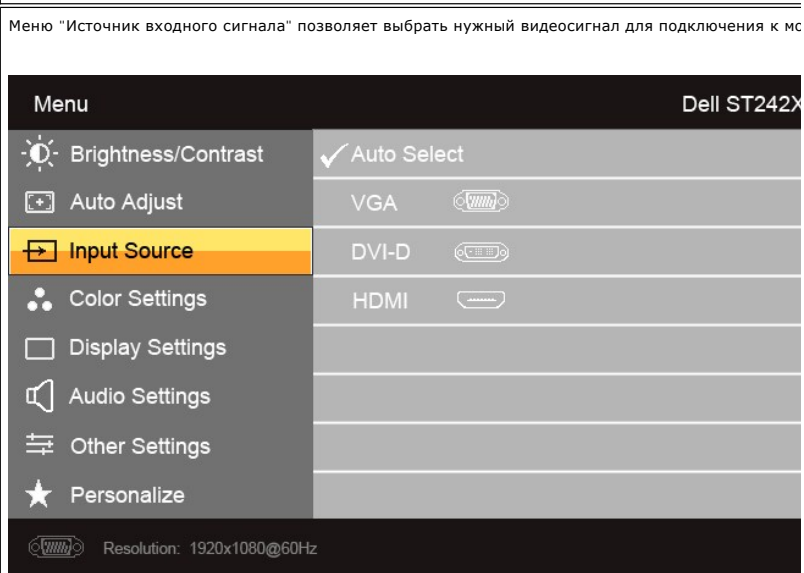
Меню "Источник входного сигнала" позволяет выбрать нужный видеосигнал для подключения к мо

Menu

Dell ST242X

Brightness/Contrast

Auto Adjust

Input Source

Color Settings

Display Settings

Audio Settings

Other Settings

Personalize

✓ Auto Select

VGA

DVI-D

HDMI

Resolution: 1920x1080@60Hz